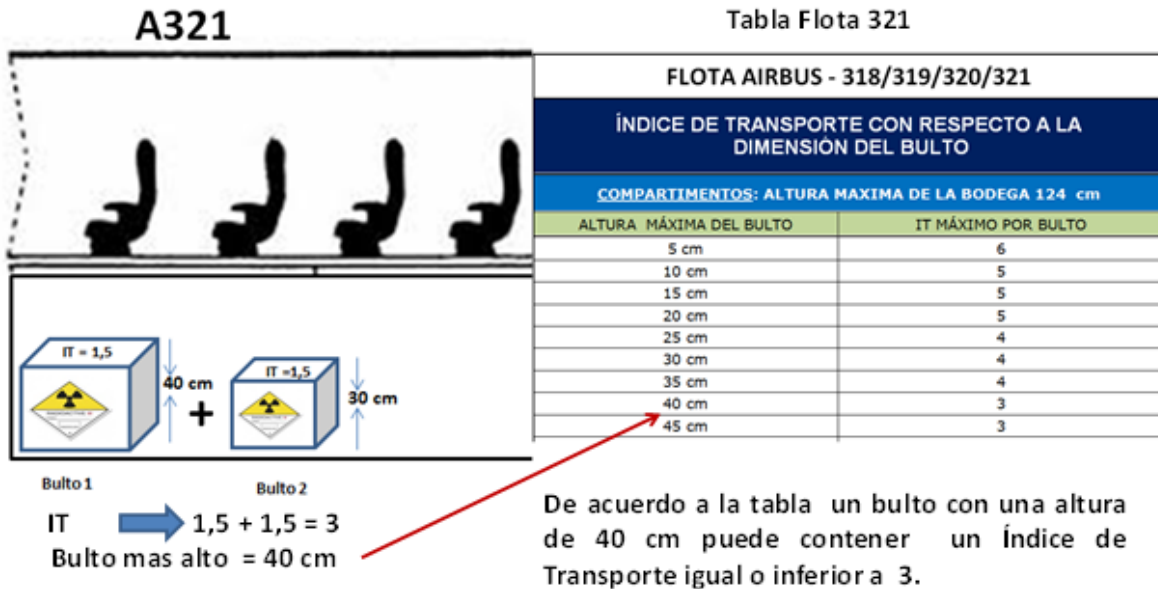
A321

Tabla Flota 321

FLOTA AIRBUS - 318/319/320/321

ÍNDICE DE TRANSPORTE CON RESPECTO A LA DIMENSIÓN DEL BULTO

COMPARTIMENTOS: ALTURA MAXIMA DE LA BODEGA 124 cm

| ALTURA MÁXIMA DEL BULTO | IT MÁXIMO POR BULTO |
|---|---|
| 5 cm | 6 |
| 10 cm | 5 |
| 15 cm | 5 |
| 20 cm | 5 |
| 25 cm | 4 |
| 30 cm | 4 |
| 35 cm | 4 |
| 40 cm | 3 |
| 45 cm | 3 |

IT = 1,5
40 cm
+
IT =1,5
30 cm

Bulto 1
Bulto 2

IT 1,5 + 1,5 = 3
Bulto mas alto = 40 cm

De acuerdo a la tabla un bulto con una altura de 40 cm puede contener un Índice de Transporte igual o inferior a 3.